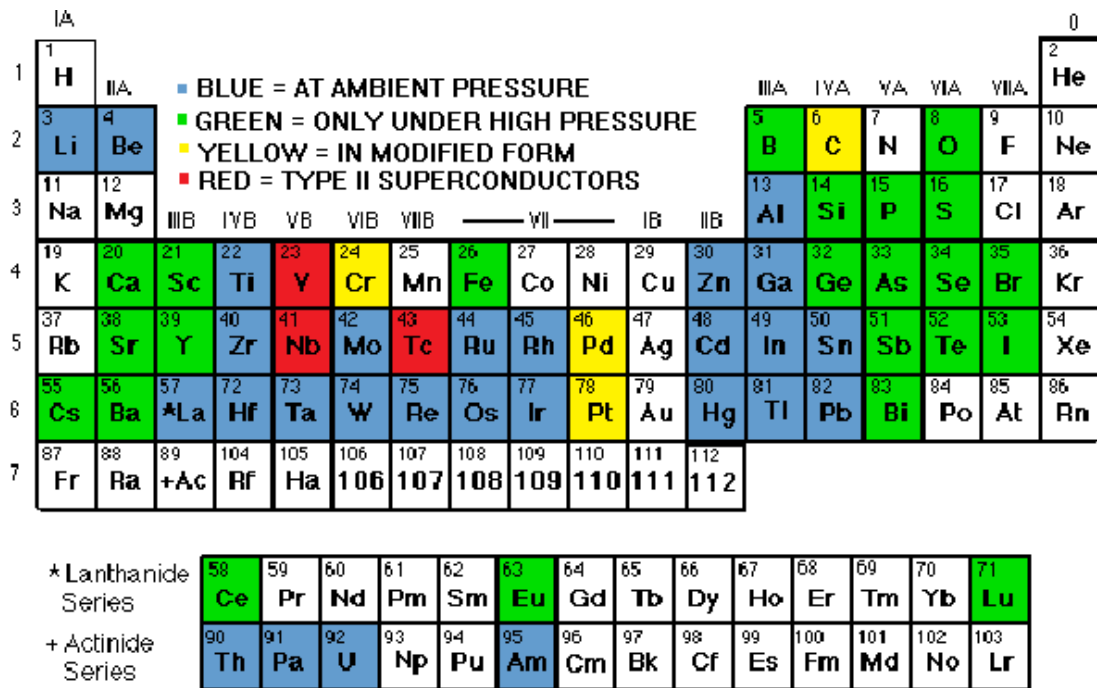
IA

0

1

| 1 H | IIA | | | | | | | | | | | IIIA | IVA | VA | VIA | VIIA | 2 He |
|---|---|---|---|---|---|---|---|---|---|---|---|---|---|---|---|---|---|
| 3 Li | 4 Be | | | | | | | | | | | 5 B | 6 C | 7 N | 8 O | 9 F | 10 Ne |
| 11 Na | 12 Mg | IIIB | IVB | VB | VIB | VIIB | ——VII—— | | | IB | IIB | 13 Al | 14 Si | 15 P | 16 S | 17 Cl | 18 Ar |
| 19 K | 20 Ca | 21 Sc | 22 Ti | 23 V | 24 Cr | 25 Mn | 26 Fe | 27 Co | 28 Ni | 29 Cu | 30 Zn | 31 Ga | 32 Ge | 33 As | 34 Se | 35 Br | 36 Kr |
| 37 Rb | 38 Sr | 39 Y | 40 Zr | 41 Nb | 42 Mo | 43 Tc | 44 Ru | 45 Rh | 46 Pd | 47 Ag | 48 Cd | 49 In | 50 Sn | 51 Sb | 52 Te | 53 I | 54 Xe |
| 55 Cs | 56 Ba | 57 *La | 72 Hf | 73 Ta | 74 W | 75 Re | 76 Os | 77 Ir | 78 Pt | 79 Au | 80 Hg | 81 Tl | 82 Pb | 83 Bi | 84 Po | 85 At | 86 Rn |
| 87 Fr | 88 Ra | 89 +Ac | 104 Rf | 105 Ha | 106 106 | 107 107 | 108 108 | 109 109 | 110 110 | 111 111 | 112 112 | | | | | | |

2 3 4 5 6 7

BLUE = AT AMBIENT PRESSURE
GREEN = ONLY UNDER HIGH PRESSURE
YELLOW = IN MODIFIED FORM
RED = TYPE II SUPERCONDUCTORS

| *Lanthanide Series | 58 Ce | 59 Pr | 60 Nd | 61 Pm | 62 Sm | 63 Eu | 64 Gd | 65 Tb | 66 Dy | 67 Ho | 68 Er | 69 Tm | 70 Yb | 71 Lu |
|---|---|---|---|---|---|---|---|---|---|---|---|---|---|---|
| + Actinide Series | 90 Th | 91 Pa | 92 U | 93 Np | 94 Pu | 95 Am | 96 Cm | 97 Bk | 98 Cf | 99 Es | 100 Fm | 101 Md | 102 No | 103 Lr |